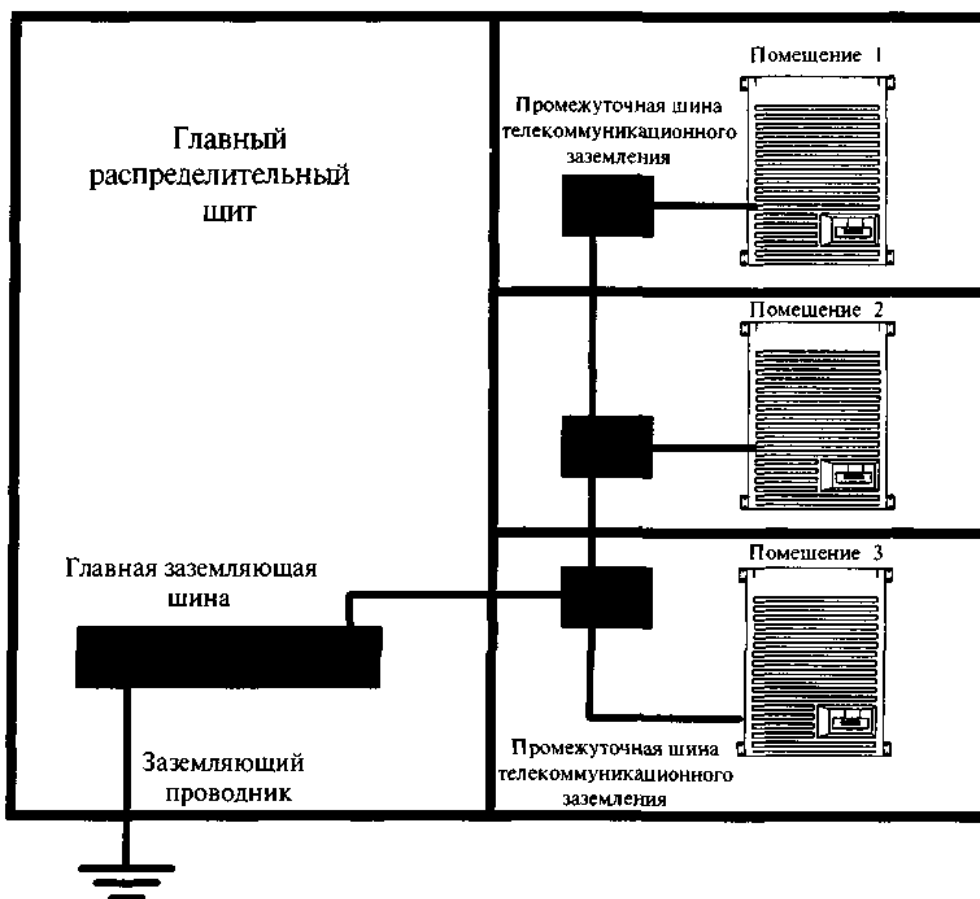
Главный распределительный щит

Помещение 1

Промежуточная шина телекоммуникационного заземления

Помещение 2

Помещение 3

Главная заземляющая шина

Заземляющий проводник

Промежуточная шина телекоммуникационного заземления